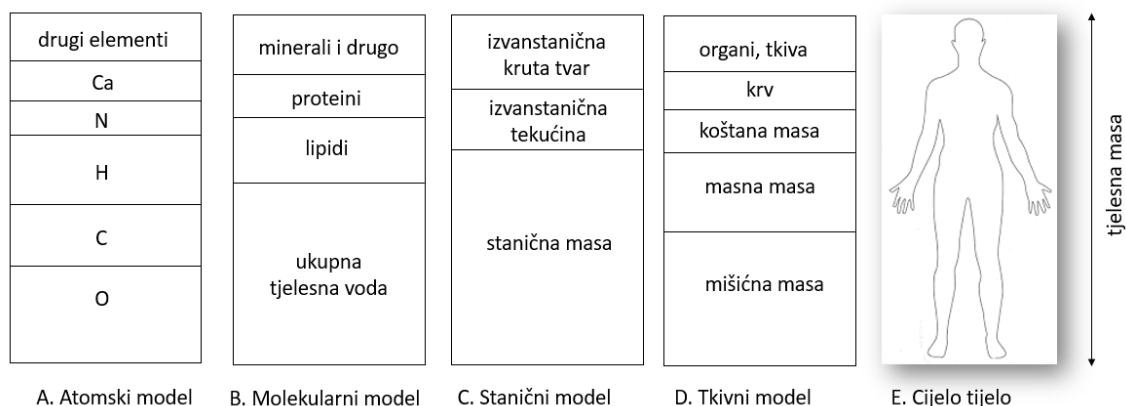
| drugi elementi |
|---|
| Ca |
| N |
| H |
| C |
| O |

A. Atomski model

| minerali i drugo |
|---|
| proteini |
| lipidi |
| ukupna tjelesna voda |

B. Molekularni model

| izvanstanična kruta tvar |
|---|
| izvanstanična tekućina |
| stanična masa |

C. Stanični model

| organi, tkiva |
|---|
| krv |
| koštana masa |
| masna masa |
| mišićna masa |

D. Tkivni model

tjelesna masa

E. Cijelo tijelo